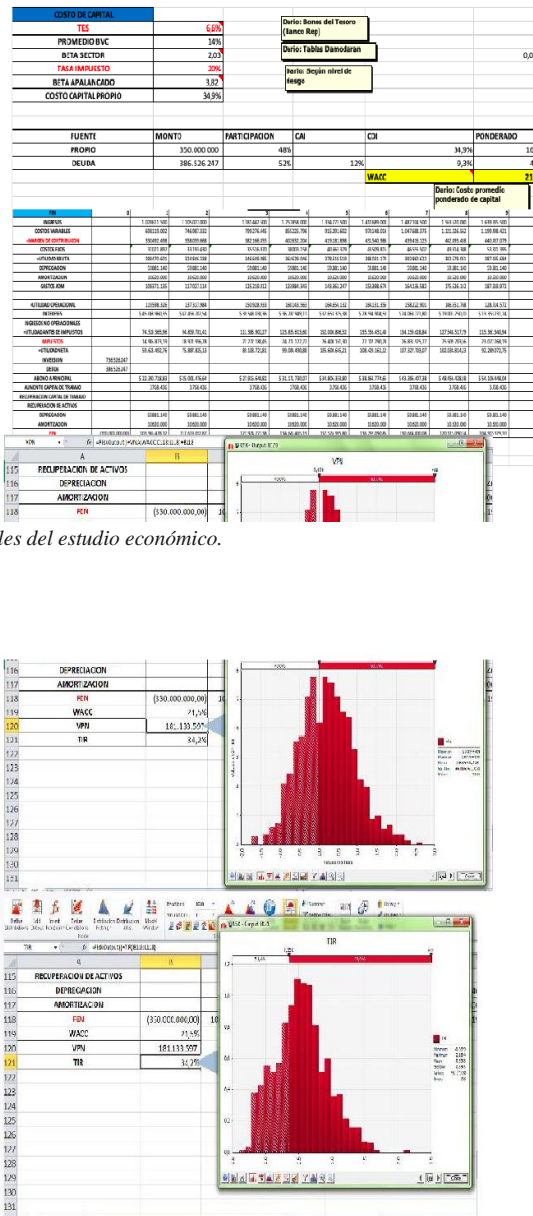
| COSTO DE CAPITAL | |
|---|---|
| TES | 6,6% |
| PROMEDIO BVC | 14% |
| BETA SECTOR | 2,03 |
| TASA IMPUESTO | 20% |
| BETA APALANCADO | 3,82 |
| COSTO CAPITAL PROPIO | 34,9% |

Dario: Bonos del Tesoro (Banco Rep)

Dario: Tablas Damodaran

Dario: Según nivel de riesgo

0,0

| FUENTE | MONTO | PARTICIPACION | CAI | CDI | PONDERADO |
|---|---|---|---|---|---|
| PROPIO | 350.000.000 | 48% | | 34,9% | 16 |
| DEUDA | 386.526.247 | 52% | 12% | 9,3% | 4 |
| | | | | WACC | 21 |

Dario: Costo promedio ponderado de capital

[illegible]

| | A | B |
|---|---|---|
| 115 | RECUPERACION DE ACTIVOS | |
| 116 | DEPRECIACION | |
| 117 | AMORTIZACION | |
| 118 | FCN | (350.000.000,00) |

VPN

les del estudio económico.

| | | |
|---|---|---|
| 116 | DEPRECIACION | |
| 117 | AMORTIZACION | |
| 118 | FCN | (350.000.000,00) |
| 119 | WACC | 21,5% |
| 120 | VPN | 181.133.597 |
| 121 | TIR | 34,2% |

VPN

TIR

| | | |
|---|---|---|
| 115 | RECUPERACION DE ACTIVOS | |
| 116 | DEPRECIACION | |
| 117 | AMORTIZACION | |
| 118 | FCN | (350.000.000,00) |
| 119 | WACC | 21,5% |
| 120 | VPN | 181.133.597 |
| 121 | TIR | 34,2% |

TIR